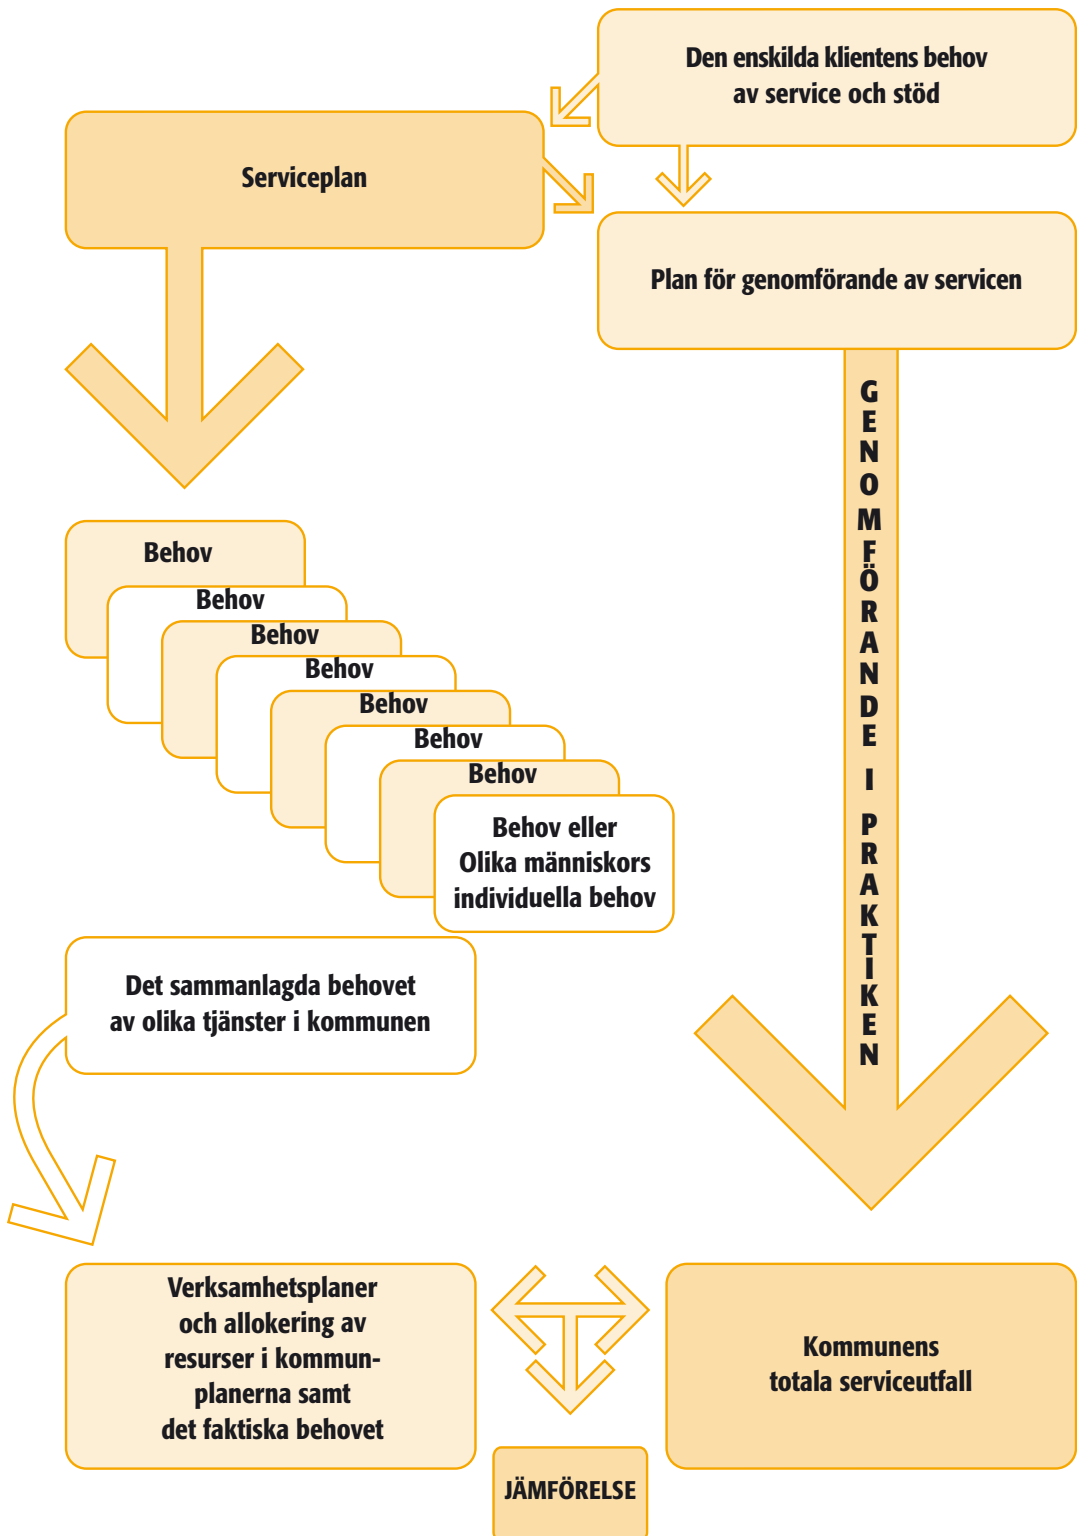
Den enskilda klientens behov av service och stöd

Serviceplan

Plan för genomförande av servicen

GENOMFÖRANDE I PRAKTIKEN

Behov

Behov

Behov

Behov

Behov

Behov

Behov

Behov eller Olika människors individuella behov

Det sammanlagda behovet av olika tjänster i kommunen

Verksamhetsplaner och allokering av resurser i kommunplanerna samt det faktiska behovet

Kommunens totala serviceutfall

JÄMFÖRELSE